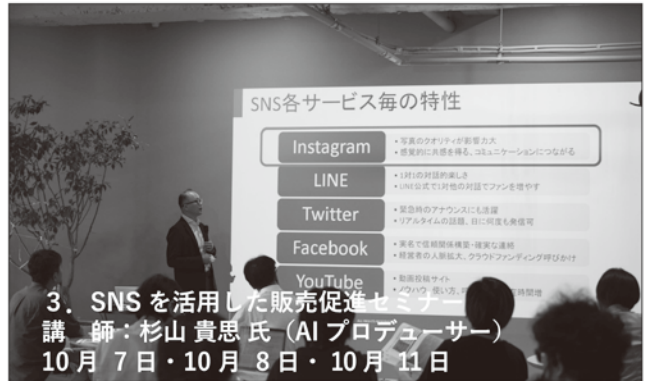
SNS各サービス毎の特性

Instagram
・写真のクオリティが影響力大
・感覚的に共感を得る、コミュニケーションにつながる

LINE
・1対1の対話的楽しさ
・LINE公式で1対他の対話でファンを増やす

Twitter
・緊急時のアナウンスにも注目
・リアルタイムの話題、日に何度も発信可

Facebook
・実名で信頼関係構築・確実な連絡
・経営者の人脈拡大、クラウドファンディング呼びかけ

YouTube
・動画投稿サイト
・ノウハウ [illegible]

3．SNS を活用した販売促進セミナー
講　師：杉山 貴思 氏（AI プロデューサー）
10 月 7 日・10 月 8 日・10 月 11 日